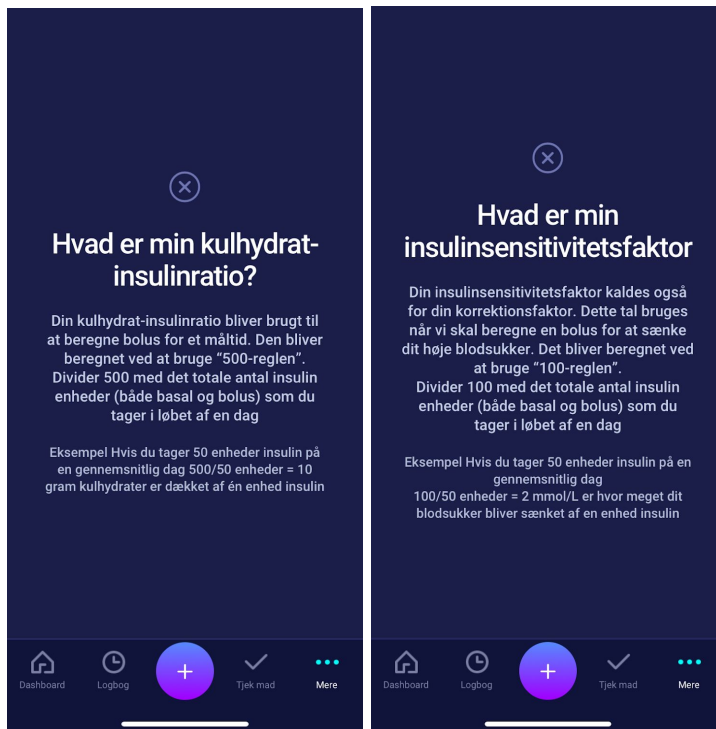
Hvad er min kulhydrat-insulinratio?

Din kulhydrat-insulinratio bliver brugt til at beregne bolus for et måltid. Den bliver beregnet ved at bruge "500-reglen". Divider 500 med det totale antal insulin enheder (både basal og bolus) som du tager i løbet af en dag

Eksempel Hvis du tager 50 enheder insulin på en gennemsnitlig dag 500/50 enheder = 10 gram kulhydrater er dækket af én enhed insulin

Dashboard Logbog + Tjek mad Mere

Hvad er min insulinsensitivitetsfaktor

Din insulinsensitivitetsfaktor kaldes også for din korrektionsfaktor. Dette tal bruges når vi skal beregne en bolus for at sænke dit høje blodsukker. Det bliver beregnet ved at bruge "100-reglen".
Divider 100 med det totale antal insulin enheder (både basal og bolus) som du tager i løbet af en dag

Eksempel Hvis du tager 50 enheder insulin på en gennemsnitlig dag
100/50 enheder = 2 mmol/L er hvor meget dit blodsukker bliver sænket af en enhed insulin

Dashboard Logbog + Tjek mad Mere